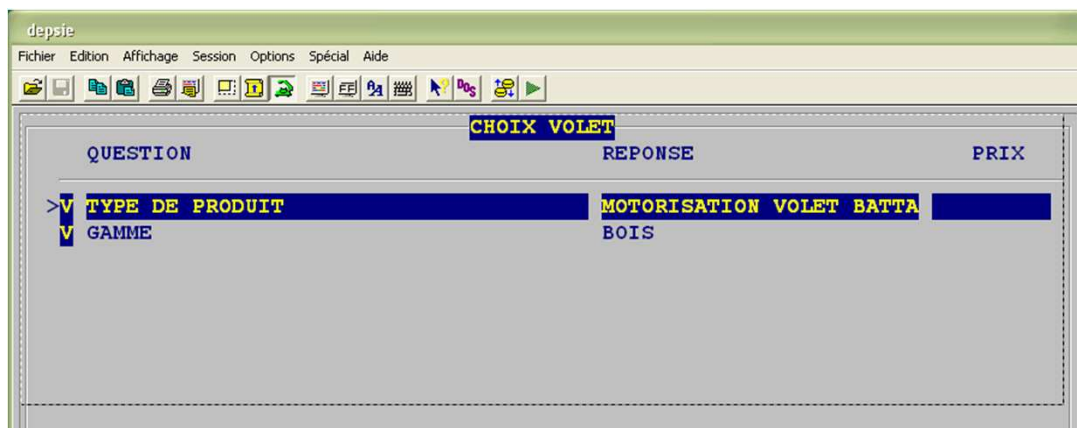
depsie

Fichier Edition Affichage Session Options Spécial Aide

CHOIX VOLET

| | QUESTION | REPONSE | PRIX |
|---|---|---|---|
| >V | TYPE DE PRODUIT | MOTORISATION VOLET BATTA | |
| V | GAMME | BOIS | |